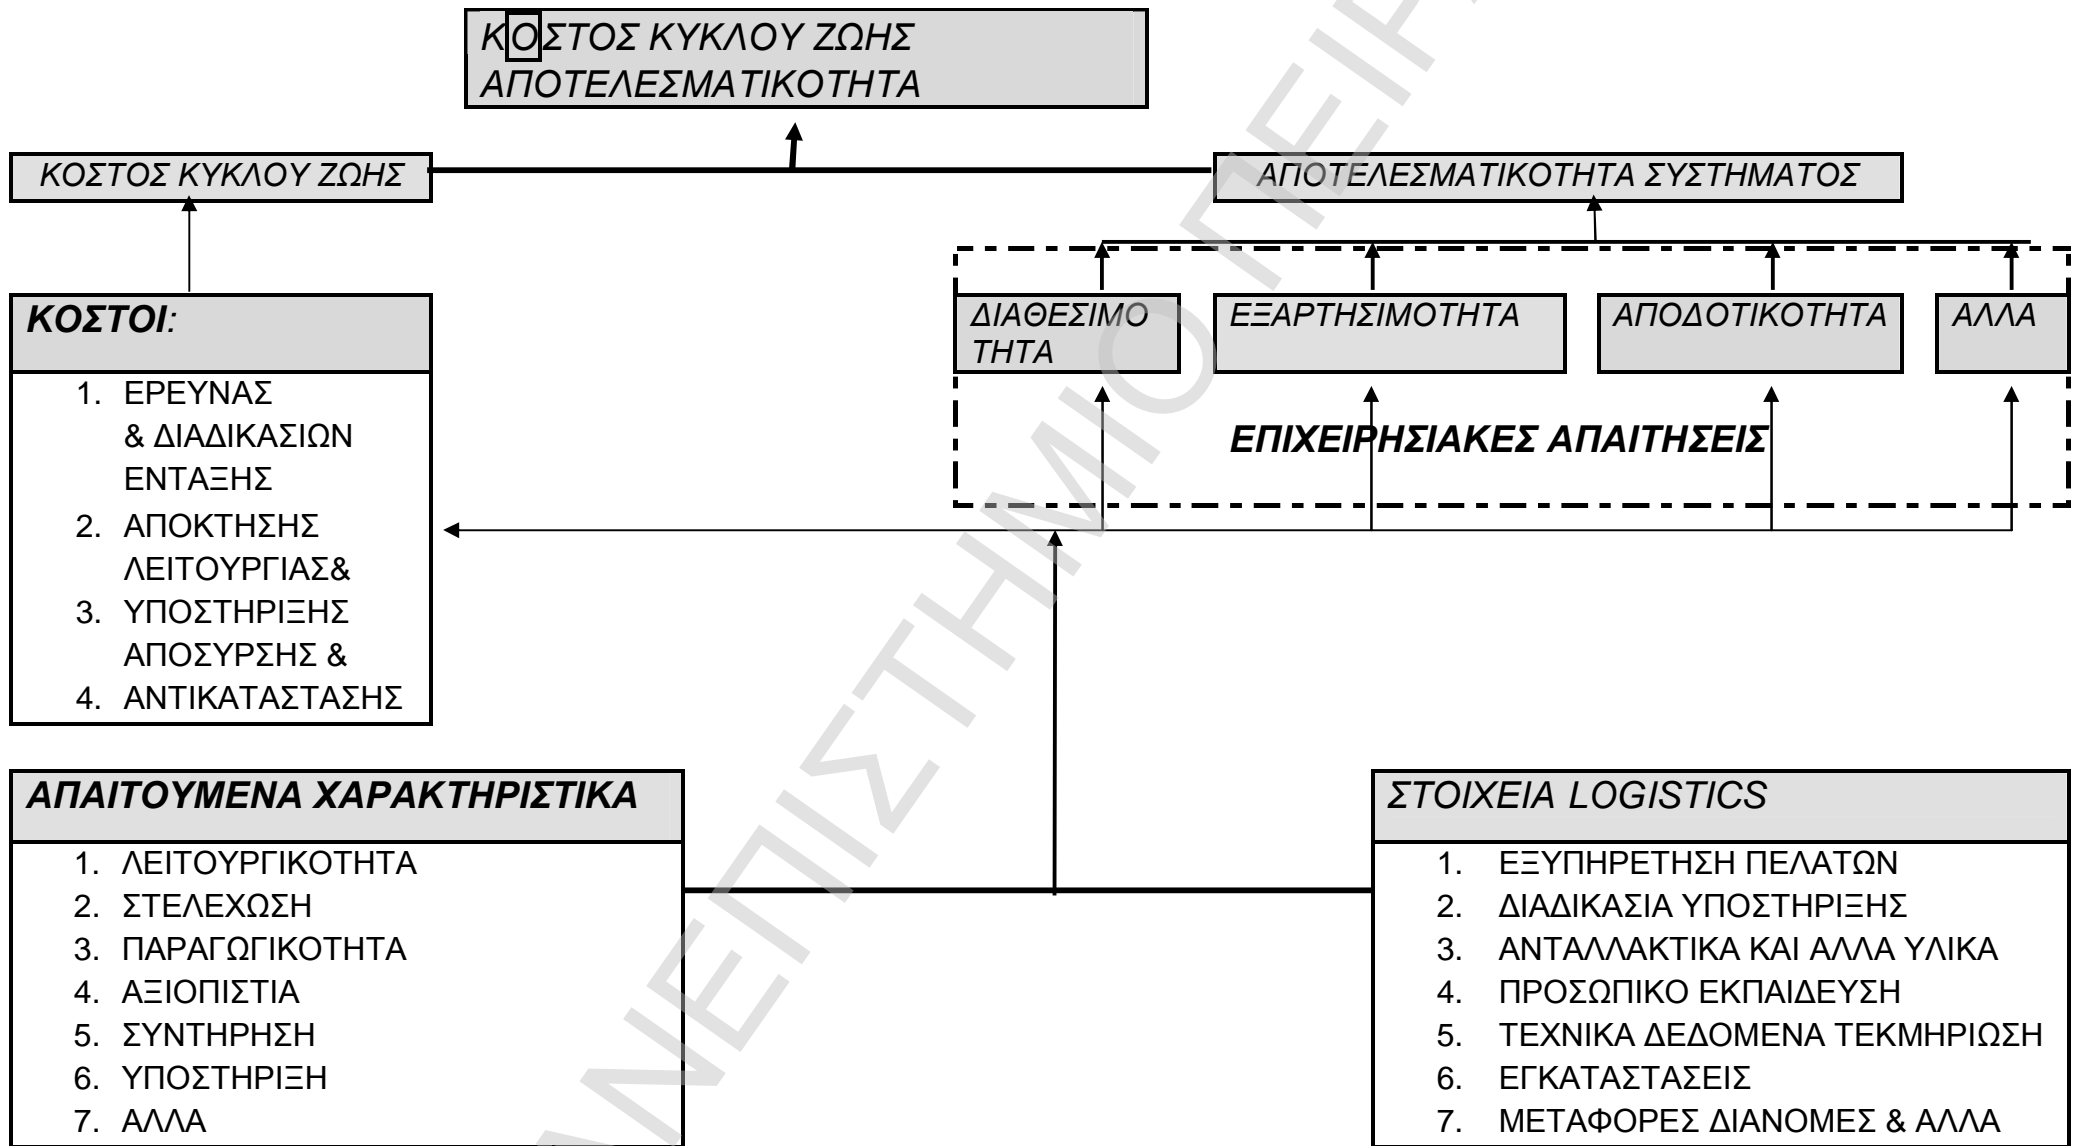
ΚΟΣΤΟΣ ΚΥΚΛΟΥ ΖΩΗΣ
ΑΠΟΤΕΛΕΣΜΑΤΙΚΟΤΗΤΑ

ΚΟΣΤΟΣ ΚΥΚΛΟΥ ΖΩΗΣ

ΑΠΟΤΕΛΕΣΜΑΤΙΚΟΤΗΤΑ ΣΥΣΤΗΜΑΤΟΣ

ΚΟΣΤΟΙ:
1. ΕΡΕΥΝΑΣ & ΔΙΑΔΙΚΑΣΙΩΝ ΕΝΤΑΞΗΣ
2. ΑΠΟΚΤΗΣΗΣ ΛΕΙΤΟΥΡΓΙΑΣ&
3. ΥΠΟΣΤΗΡΙΞΗΣ ΑΠΟΣΥΡΣΗΣ &
4. ΑΝΤΙΚΑΤΑΣΤΑΣΗΣ

ΔΙΑΘΕΣΙΜΟ ΤΗΤΑ

ΕΞΑΡΤΗΣΙΜΟΤΗΤΑ

ΑΠΟΔΟΤΙΚΟΤΗΤΑ

ΑΛΛΑ

ΕΠΙΧΕΙΡΗΣΙΑΚΕΣ ΑΠΑΙΤΗΣΕΙΣ

ΑΠΑΙΤΟΥΜΕΝΑ ΧΑΡΑΚΤΗΡΙΣΤΙΚΑ
1. ΛΕΙΤΟΥΡΓΙΚΟΤΗΤΑ
2. ΣΤΕΛΕΧΩΣΗ
3. ΠΑΡΑΓΩΓΙΚΟΤΗΤΑ
4. ΑΞΙΟΠΙΣΤΙΑ
5. ΣΥΝΤΗΡΗΣΗ
6. ΥΠΟΣΤΗΡΙΞΗ
7. ΑΛΛΑ

ΣΤΟΙΧΕΙΑ LOGISTICS
1. ΕΞΥΠΗΡΕΤΗΣΗ ΠΕΛΑΤΩΝ
2. ΔΙΑΔΙΚΑΣΙΑ ΥΠΟΣΤΗΡΙΞΗΣ
3. ΑΝΤΑΛΛΑΚΤΙΚΑ ΚΑΙ ΑΛΛΑ ΥΛΙΚΑ
4. ΠΡΟΣΩΠΙΚΟ ΕΚΠΑΙΔΕΥΣΗ
5. ΤΕΧΝΙΚΑ ΔΕΔΟΜΕΝΑ ΤΕΚΜΗΡΙΩΣΗ
6. ΕΓΚΑΤΑΣΤΑΣΕΙΣ
7. ΜΕΤΑΦΟΡΕΣ ΔΙΑΝΟΜΕΣ & ΑΛΛΑ